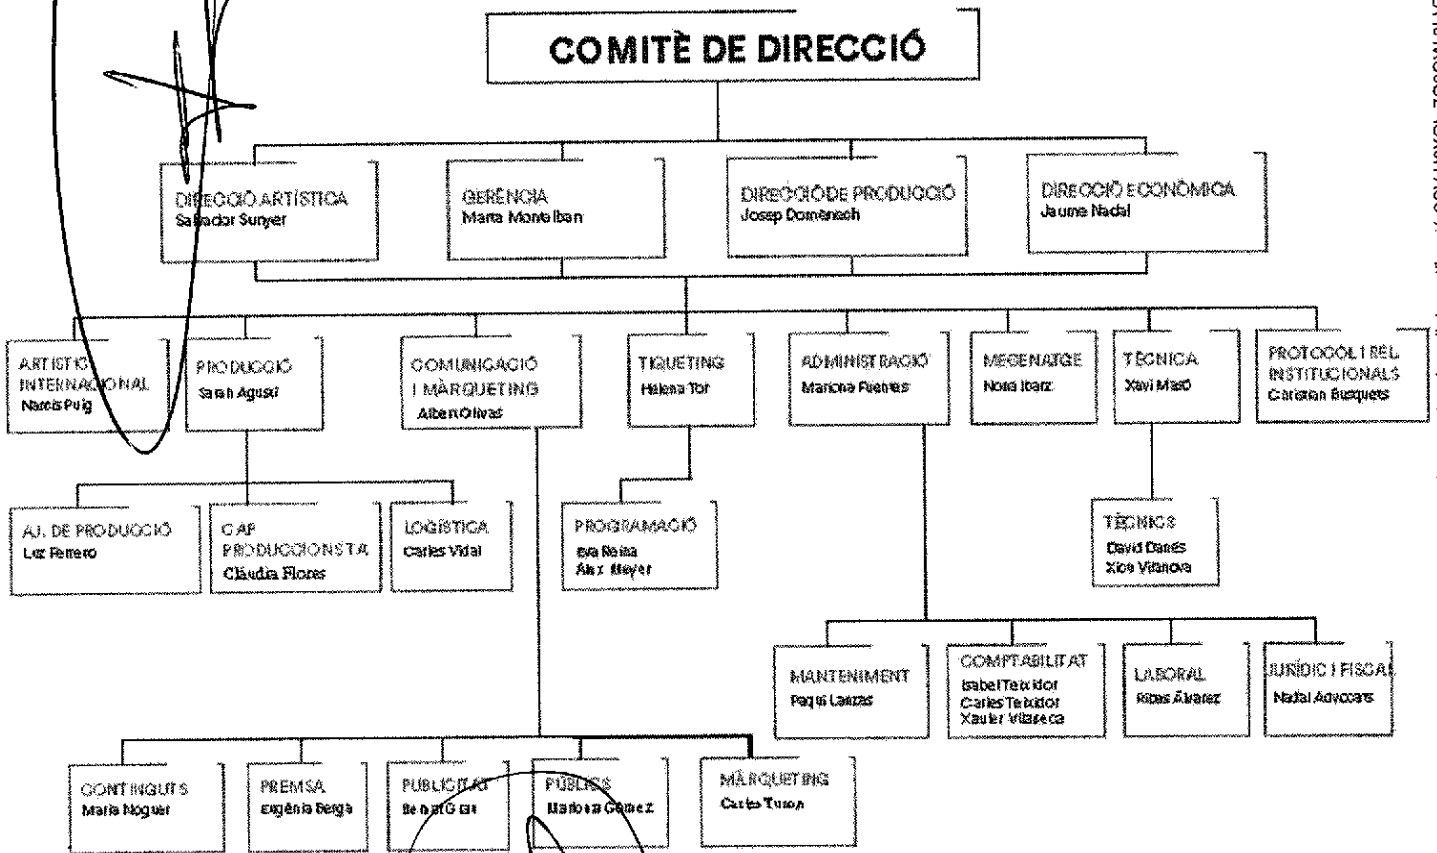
COMITÈ DE DIRECCIÓ

DIRECCIÓ ARTÍSTICA
Salvador Sunyer

GERÈNCIA
Marta Montelban

DIRECCIÓ DE PRODUCCIÓ
Josep Domènech

DIRECCIÓ ECONÒMICA
Jaume Nadal

ARTÍSTIC INTERNACIONAL
Narcís Puig

PRODUCCIÓ
Sarah Agustí

COMUNICACIÓ I MÀRQUETING
Albert Olivas

TIQUETING
Helena Tor

ADMINISTRACIÓ
Mariona Fuentes

MECENATGE
Noia Ibarz

TÈCNICA
Xavi Masó

PROTOCOL I REL. INSTITUCIONALS
Cristian Busquets

AJ. DE PRODUCCIÓ
Luz Ferrero

CAP PRODUCCIONS TA
Clàudia Flores

LOGÍSTICA
Carles Vidal

PROGRAMACIÓ
Eva Reina
Àlex Meyer

TÈCNICS
David Danés
Xico Vilanova

MANTENIMENT
Paqui Lainzas

COMPTABILITAT
Isabel Teixidor
Carles Teixidor
Xavier Vilaseca

LABORAL
Ribas Álvarez

JURÍDIC I FISCAL
Nadal Advocats

CONTINGUTS
Maria Noguer

PREMSA
Eugènia Berga

PUBLICITAT
Bernat Grau

PÚBLICS
Mariona Gómez

MÀRQUETING
Carles Turon